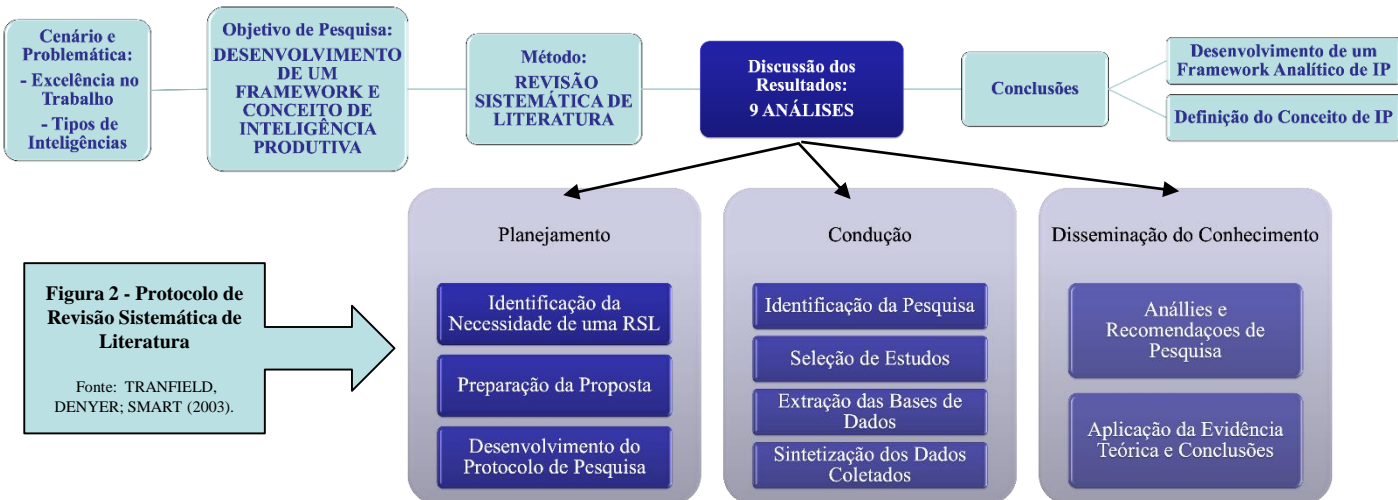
Cenário e Problemática:
- Excelência no Trabalho
- Tipos de Inteligências

Objetivo de Pesquisa:
DESENVOLVIMENTO DE UM FRAMEWORK E CONCEITO DE INTELIGÊNCIA PRODUTIVA

Método:
REVISÃO SISTEMÁTICA DE LITERATURA

Discussão dos Resultados:
9 ANÁLISES

Conclusões

Desenvolvimento de um Framework Analítico de IP

Definição do Conceito de IP

Figura 2 - Protocolo de Revisão Sistemática de Literatura

Fonte: TRANFIELD, DENYER; SMART (2003).

Planejamento

Identificação da Necessidade de uma RSL

Preparação da Proposta

Desenvolvimento do Protocolo de Pesquisa

Condução

Identificação da Pesquisa

Seleção de Estudos

Extração das Bases de Dados

Sintetização dos Dados Coletados

Disseminação do Conhecimento

Anállies e Recomendaçoes de Pesquisa

Aplicação da Evidência Teórica e Conclusões